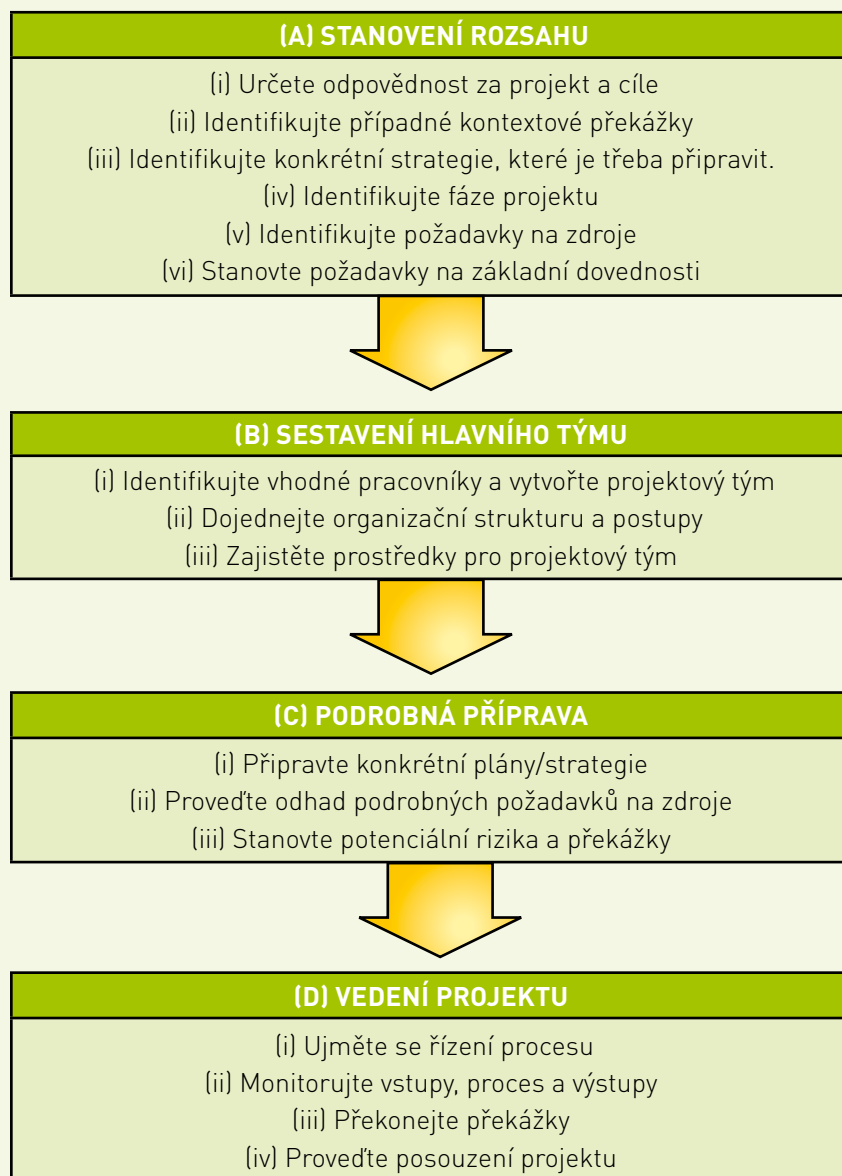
(A) STANOVENÍ ROZSAHU

(i) Určete odpovědnost za projekt a cíle
(ii) Identifikujte případné kontextové překážky
(iii) Identifikujte konkrétní strategie, které je třeba připravit.
(iv) Identifikujte fáze projektu
(v) Identifikujte požadavky na zdroje
(vi) Stanovte požadavky na základní dovednosti

(B) SESTAVENÍ HLAVNÍHO TÝMU

(i) Identifikujte vhodné pracovníky a vytvořte projektový tým
(ii) Dojednejte organizační strukturu a postupy
(iii) Zajistěte prostředky pro projektový tým

(C) PODROBNÁ PŘÍPRAVA

(i) Připravte konkrétní plány/strategie
(ii) Proveďte odhad podrobných požadavků na zdroje
(iii) Stanovte potenciální rizika a překážky

(D) VEDENÍ PROJEKTU

(i) Ujměte se řízení procesu
(ii) Monitorujte vstupy, proces a výstupy
(iii) Překonejte překážky
(iv) Proveďte posouzení projektu